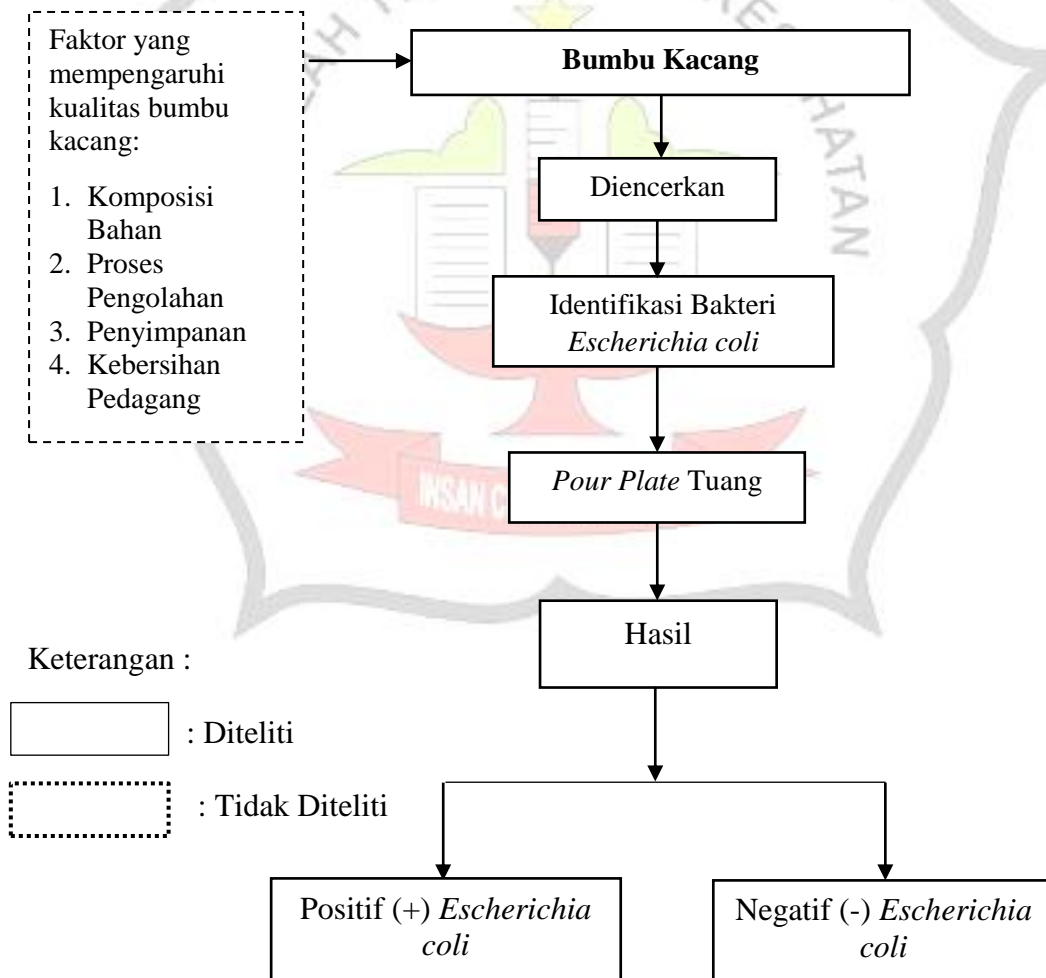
Faktor yang mempengaruhi kualitas bumbu kacang:

1. Komposisi Bahan
2. Proses Pengolahan
3. Penyimpanan
4. Kebersihan Pedagang

**Bumbu Kacang**

Diencerkan

Identifikasi Bakteri *Escherichia coli*

*Pour Plate* Tuang

Hasil

Keterangan :

: Diteliti

: Tidak Diteliti

Positif (+) *Escherichia coli*

Negatif (-) *Escherichia coli*